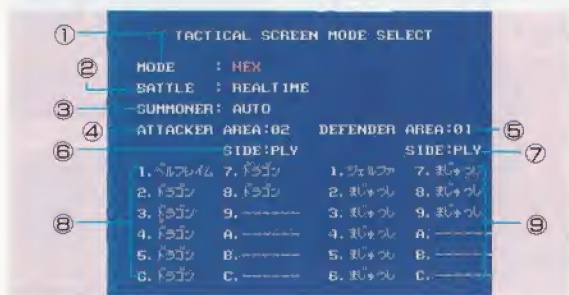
①
TACTICAL SCREEN MODE SELECT
②
MODE : HEX
BATTLE : REALTIME
③
SUMMONER: AUTO
④
ATTACKER AREA:02
DEFENDER AREA:01
⑤
⑥
SIDE:PLY
SIDE:PLY
⑦
⑧
1. ベルフレイム 7. ドラゴン
2. ドラゴン 8. ドラゴン
3. ドラゴン 9. ------
4. ドラゴン A. ------
5. ドラゴン B. ------
6. ドラゴン C. ------
1. ジェルファ 7. まじゅつし
2. まじゅつし 8. まじゅつし
3. まじゅつし 9. まじゅつし
4. まじゅつし A. ------
5. まじゅつし B. ------
6. まじゅつし C. ------
⑨